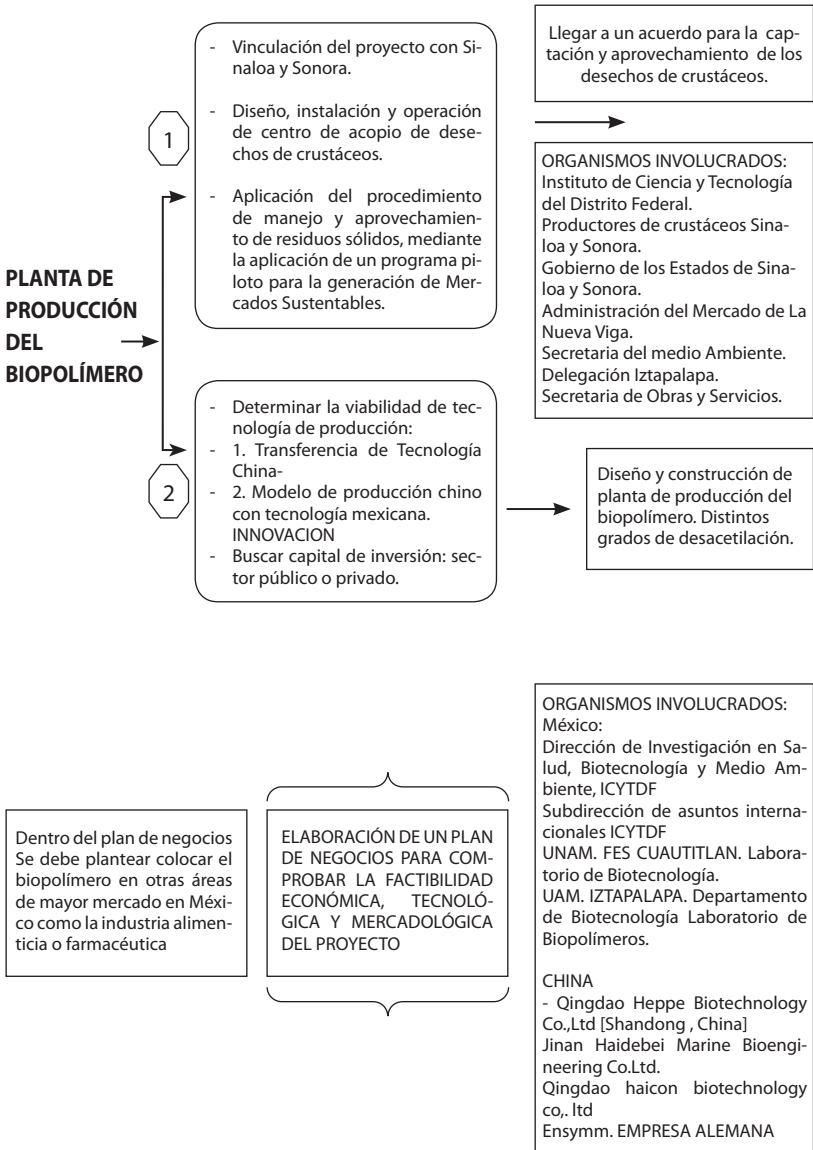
PLANTA DE PRODUCCIÓN DEL BIOPOLÍMERO

1

- Vinculación del proyecto con Sinaloa y Sonora.

- Diseño, instalación y operación de centro de acopio de desechos de crustáceos.

- Aplicación del procedimiento de manejo y aprovechamiento de residuos sólidos, mediante la aplicación de un programa piloto para la generación de Mercados Sustentables.

Llegar a un acuerdo para la captación y aprovechamiento de los desechos de crustáceos.

ORGANISMOS INVOLUCRADOS:
Instituto de Ciencia y Tecnología del Distrito Federal.
Productores de crustáceos Sinaloa y Sonora.
Gobierno de los Estados de Sinaloa y Sonora.
Administración del Mercado de La Nueva Viga.
Secretaria del medio Ambiente.
Delegación Iztapalapa.
Secretaria de Obras y Servicios.

2

- Determinar la viabilidad de tecnología de producción:
- 1. Transferencia de Tecnología China-
- 2. Modelo de producción chino con tecnología mexicana. INNOVACION
- Buscar capital de inversión: sector público o privado.

Diseño y construcción de planta de producción del biopolímero. Distintos grados de desacetilación.

Dentro del plan de negocios Se debe plantear colocar el biopolímero en otras áreas de mayor mercado en México como la industria alimenticia o farmacéutica

ELABORACIÓN DE UN PLAN DE NEGOCIOS PARA COMPROBAR LA FACTIBILIDAD ECONÓMICA, TECNOLÓGICA Y MERCADOLÓGICA DEL PROYECTO

ORGANISMOS INVOLUCRADOS:
México:
Dirección de Investigación en Salud, Biotecnología y Medio Ambiente, ICYTDF
Subdirección de asuntos internacionales ICYTDF
UNAM. FES CUAUTITLAN. Laboratorio de Biotecnología.
UAM. IZTAPALAPA. Departamento de Biotecnología Laboratorio de Biopolímeros.

CHINA
- Qingdao Heppe Biotechnology Co.,Ltd [Shandong , China]
Jinan Haidebei Marine Bioengineering Co.Ltd.
Qingdao haicon biotechnology co,. ltd
Ensymm. EMPRESA ALEMANA